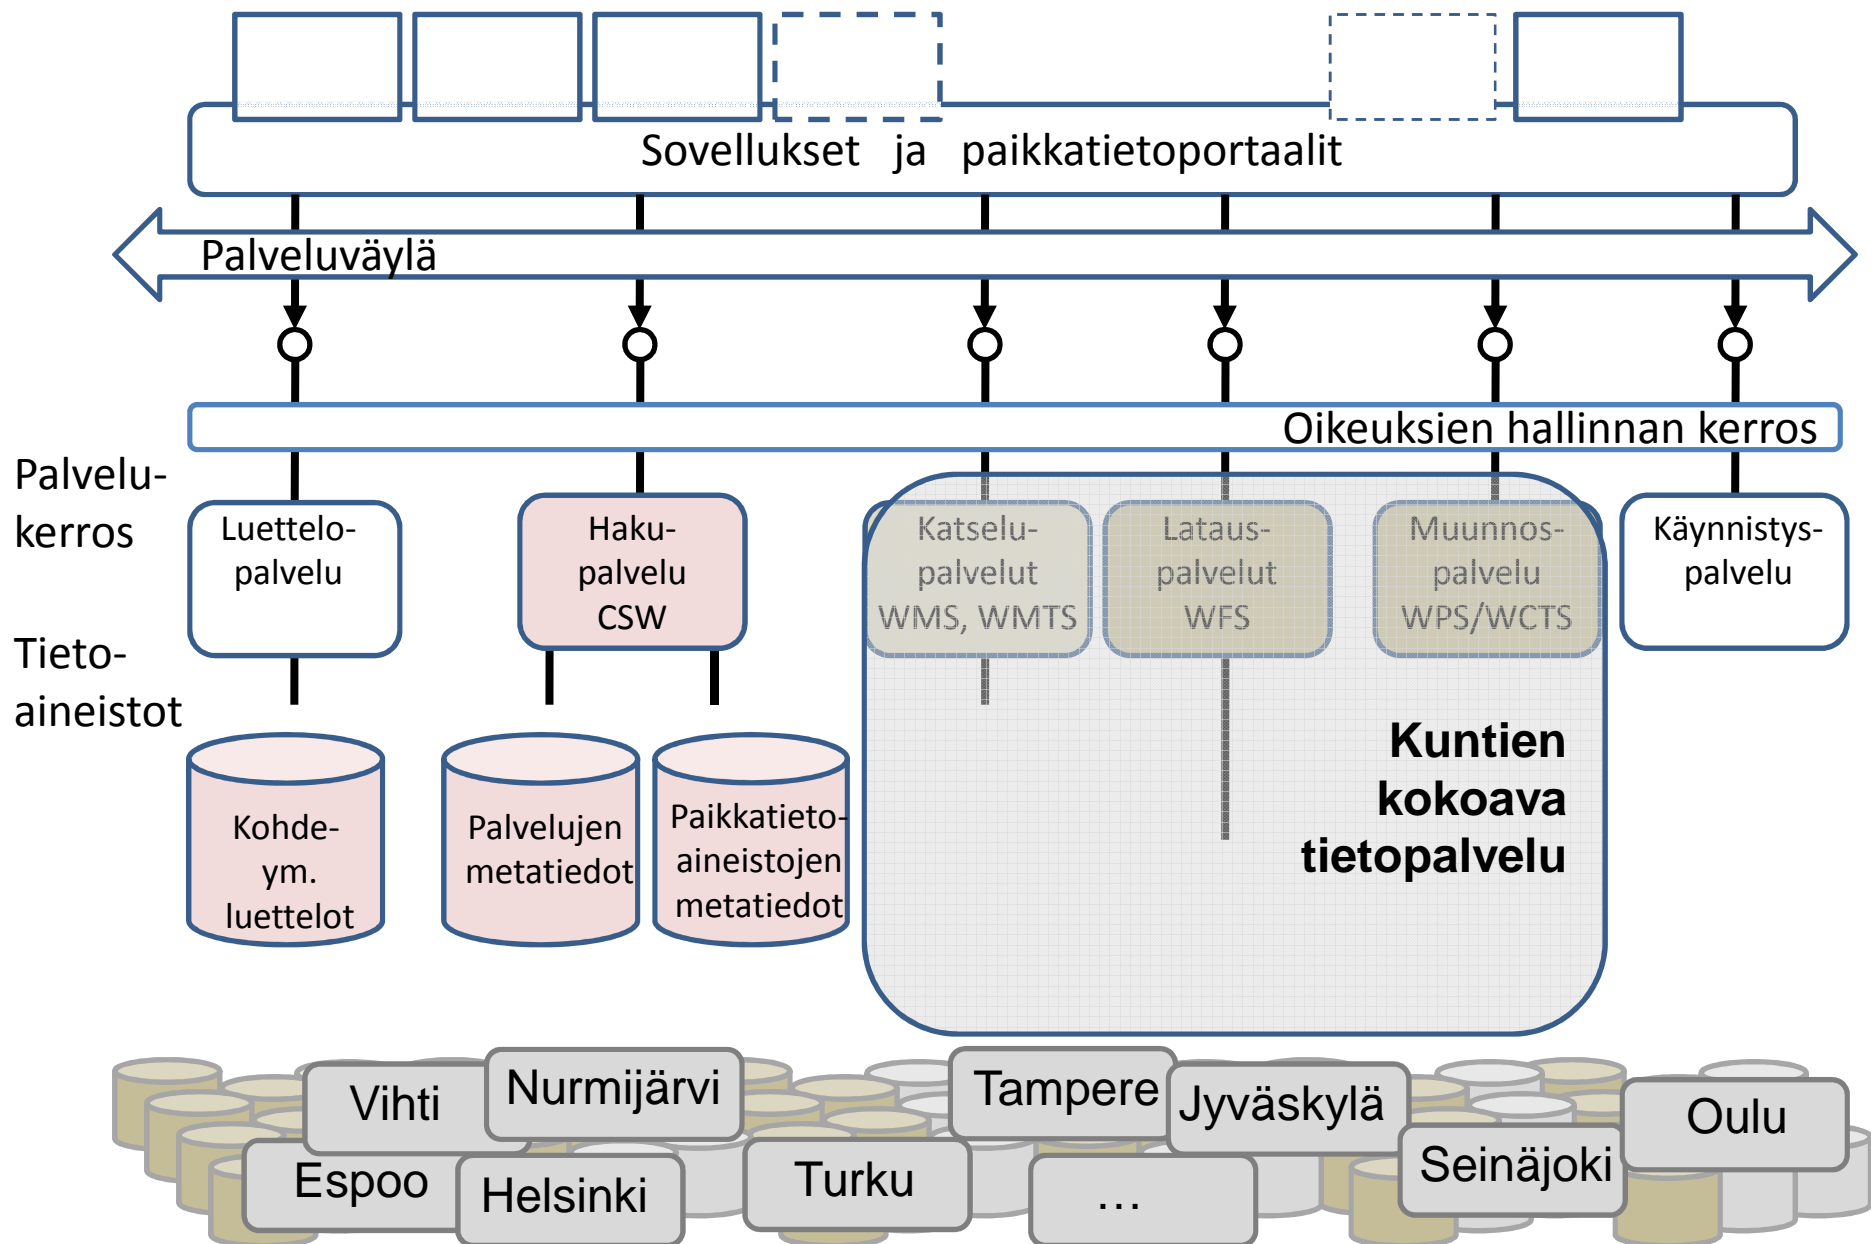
Sovellukset ja paikkatietoportaalit

Palveluväylä

Oikeuksien hallinnan kerros

Palvelukerros

Tietoaineistot

Luettelopalvelu

Hakupalvelu CSW

Katselupalvelut WMS, WMTS

Latauspalvelut WFS

Muunnospalvelu WPS/WCTS

Käynnistyspalvelu

Kohdeym. luettelot

Palvelujen metatiedot

Paikkatietoaineistojen metatiedot

Kuntien kokoava tietopalvelu

Vihti

Nurmijärvi

Tampere

Jyväskylä

Oulu

Espoo

Helsinki

Turku

…

Seinäjoki